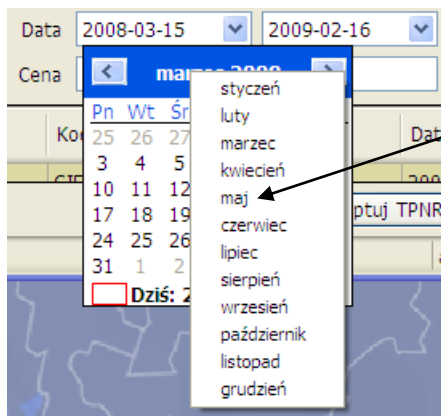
Data 2008-03-15 2009-02-16 TPN
Cena
marzec 2008
Pn Wt Śr
25 26 27
3 4 5
10 11 12
17 18 19
24 25 26
31 1 2
Dziś: 2
Ko
Dat
GIE
2008
ptuj TPNR

styczeń
luty
marzec
kwiecień
maj
czerwiec
lipiec
sierpień
wrzesień
październik
listopad
grudzień